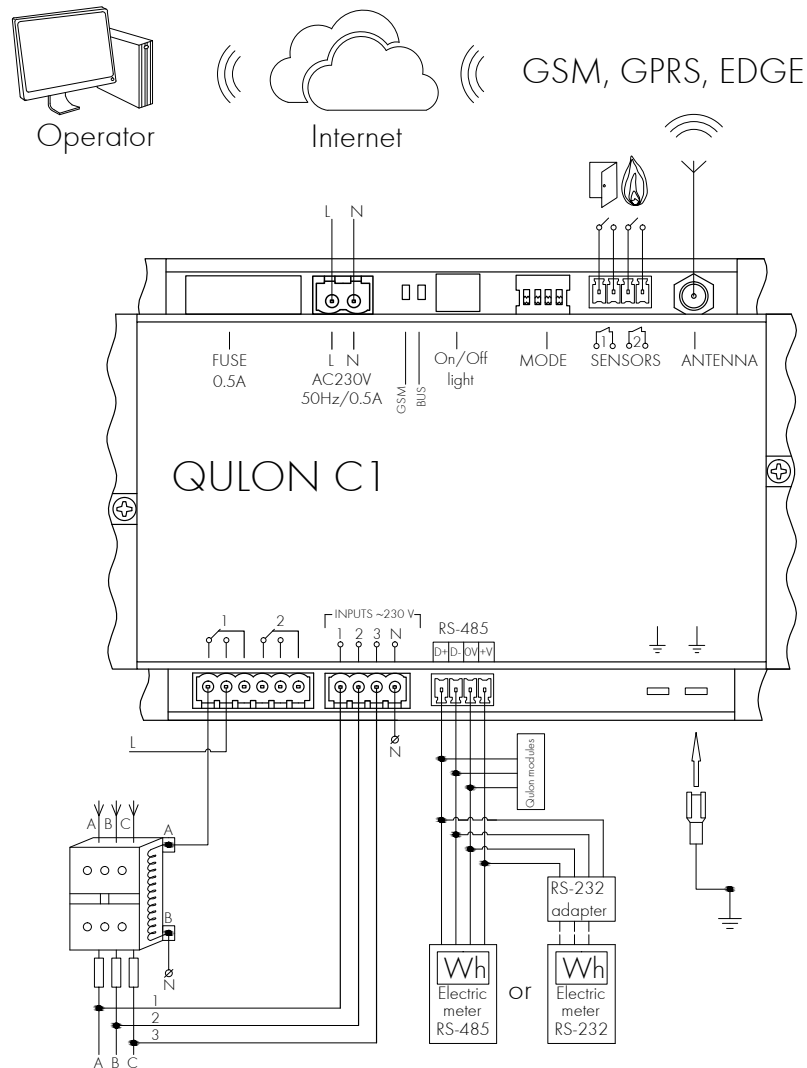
Operator

Internet

GSM, GPRS, EDGE

L N

FUSE
0.5A

L N
AC230V
50Hz/0.5A

GSM

BUS

On/Off
light

MODE

1 2
SENSORS

ANTENNA

QULON C1

1 2

INPUTS ~230 V
1 2 3 N

RS-485
D+ D- 0V +V

L

N

Qulon modules

A B C

A

B

N

1
2
3

A B C

RS-232
adapter

Wh
Electric
meter
RS-485

or

Wh
Electric
meter
RS-232